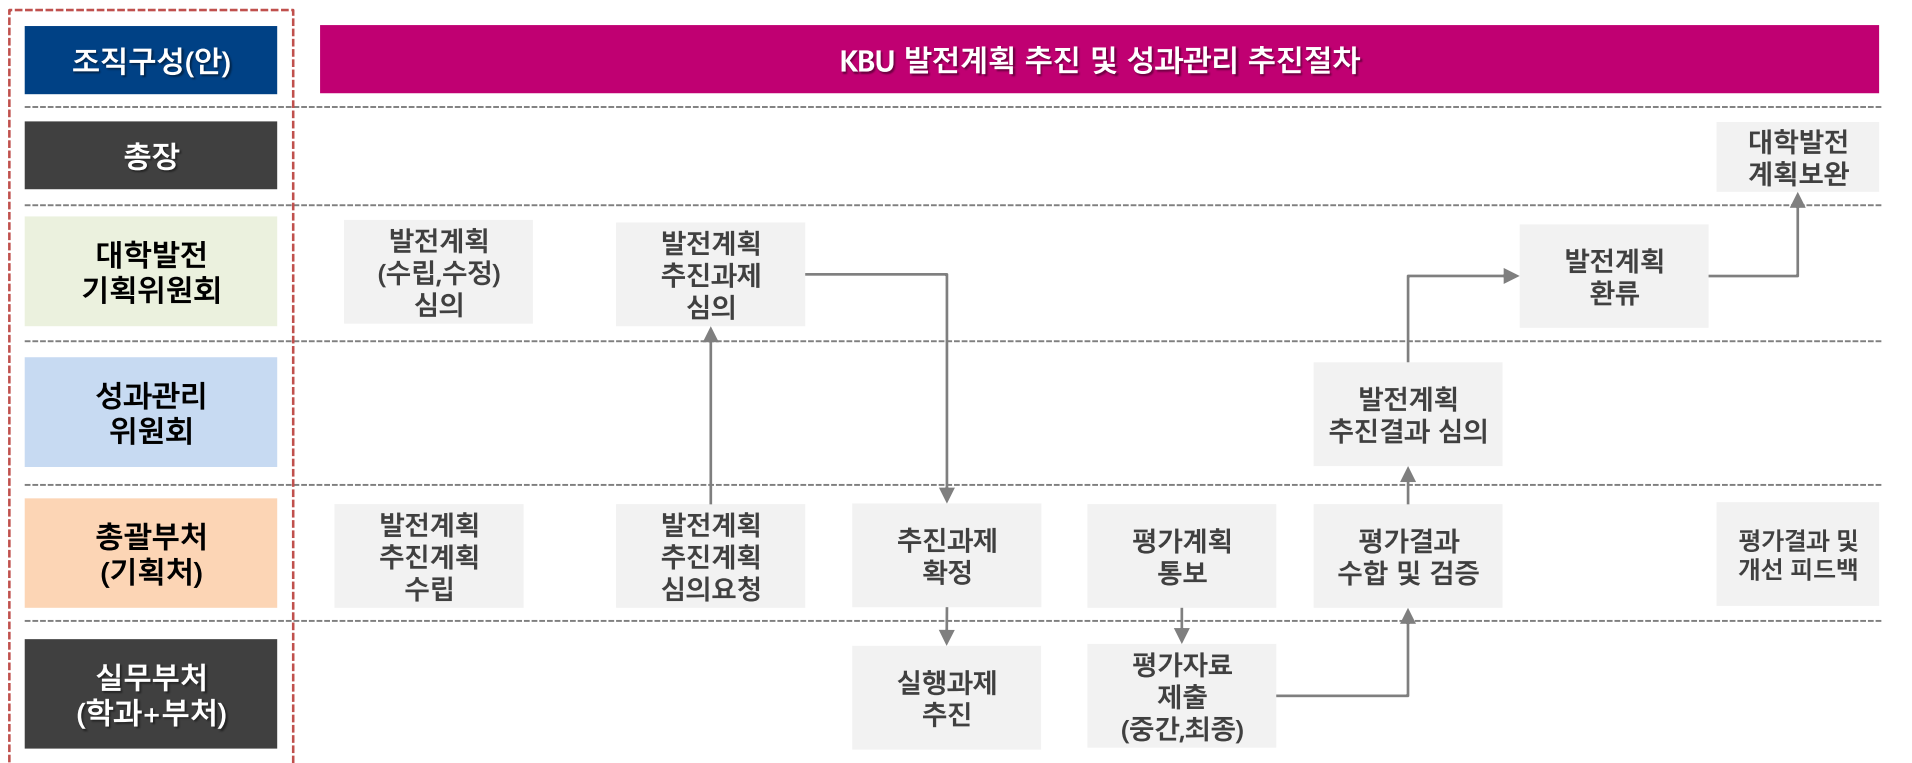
조직구성(안)

KBU 발전계획 추진 및 성과관리 추진절차

총장

대학발전 계획보완

대학발전 기획위원회

발전계획 (수립,수정) 심의

발전계획 추진과제 심의

발전계획 환류

성과관리 위원회

발전계획 추진결과 심의

총괄부처 (기획처)

발전계획 추진계획 수립

발전계획 추진계획 심의요청

추진과제 확정

평가계획 통보

평가결과 수합 및 검증

평가결과 및 개선 피드백

실무부처 (학과+부처)

실행과제 추진

평가자료 제출 (중간,최종)